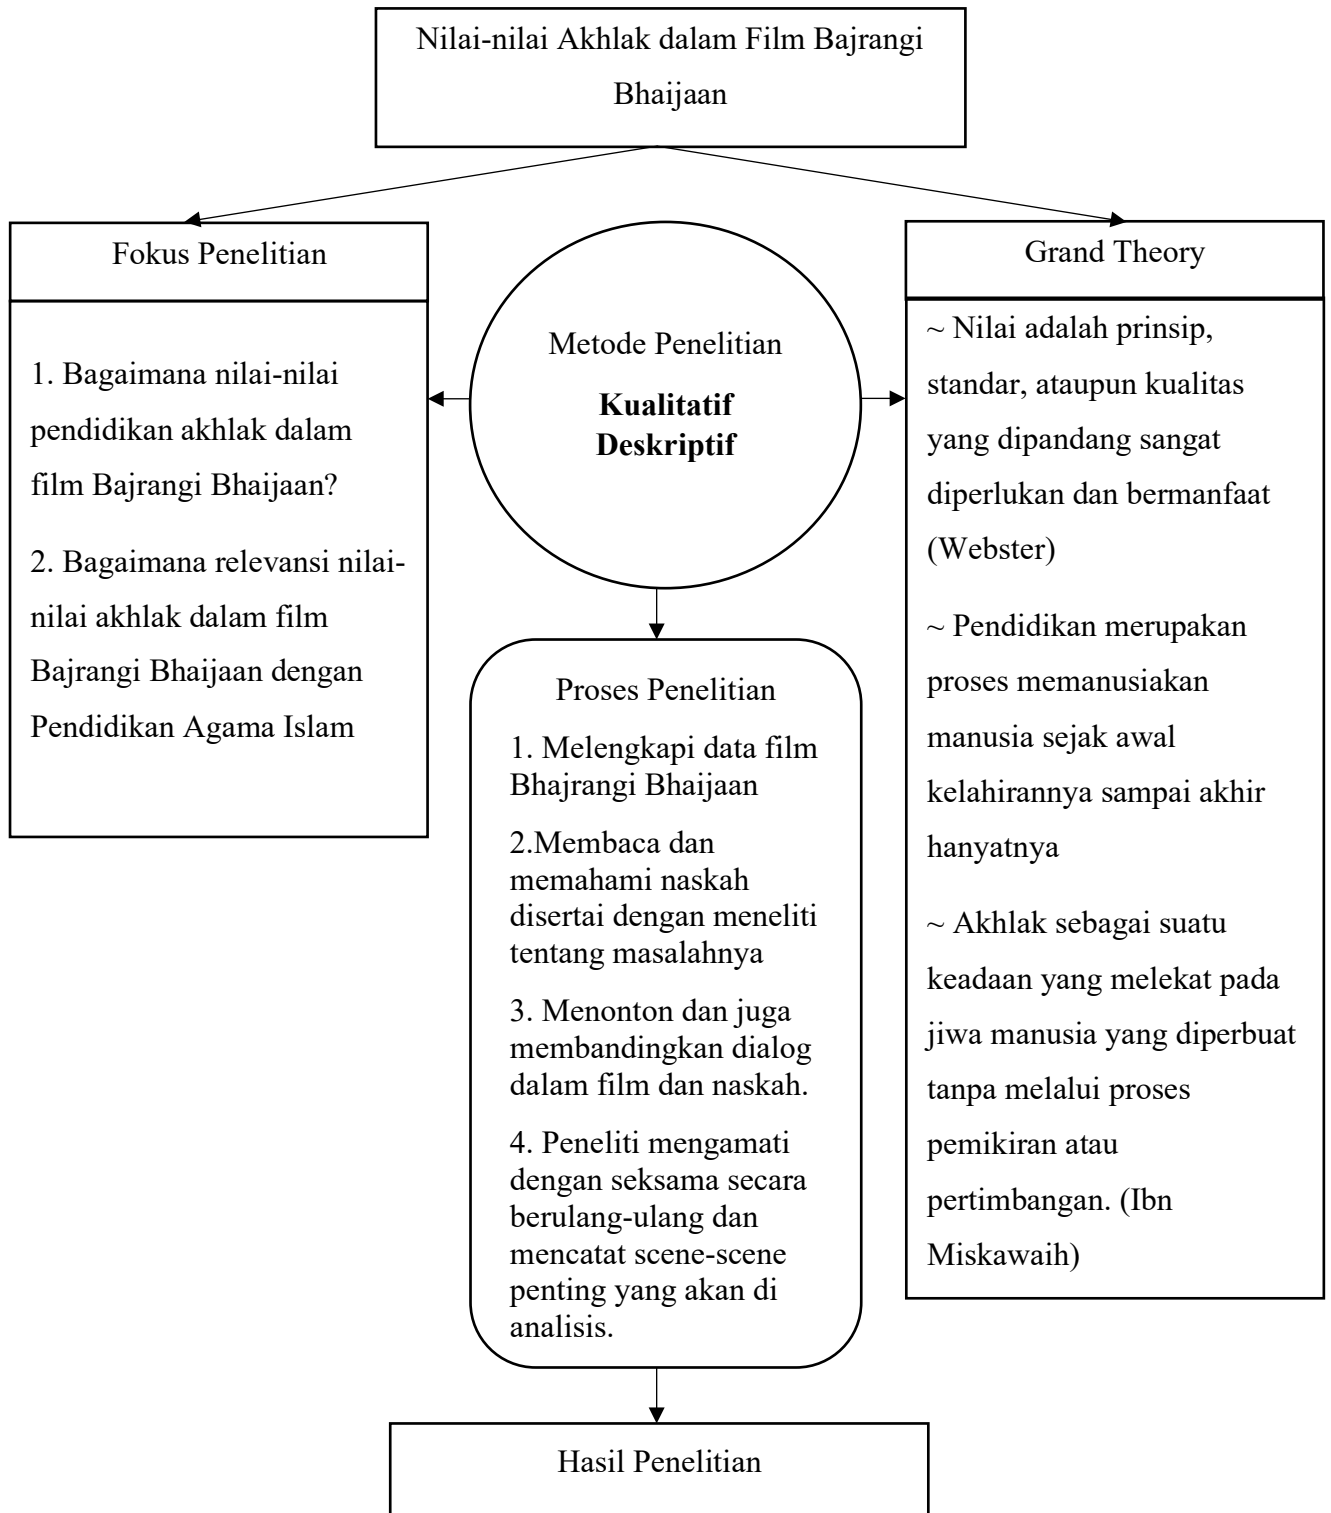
Nilai-nilai Akhlak dalam Film Bajrangi Bhaijaan

Fokus Penelitian

1. Bagaimana nilai-nilai pendidikan akhlak dalam film Bajrangi Bhaijaan?

2. Bagaimana relevansi nilai-nilai akhlak dalam film Bajrangi Bhaijaan dengan Pendidikan Agama Islam

Metode Penelitian

**Kualitatif Deskriptif**

Grand Theory

~ Nilai adalah prinsip, standar, ataupun kualitas yang dipandang sangat diperlukan dan bermanfaat (Webster)

~ Pendidikan merupakan proses memanusiakan manusia sejak awal kelahirannya sampai akhir hanyatnya

~ Akhlak sebagai suatu keadaan yang melekat pada jiwa manusia yang diperbuat tanpa melalui proses pemikiran atau pertimbangan. (Ibn Miskawaih)

Proses Penelitian

1. Melengkapi data film Bhajrangi Bhaijaan

2.Membaca dan memahami naskah disertai dengan meneliti tentang masalahnya

3. Menonton dan juga membandingkan dialog dalam film dan naskah.

4. Peneliti mengamati dengan seksama secara berulang-ulang dan mencatat scene-scene penting yang akan di analisis.

Hasil Penelitian